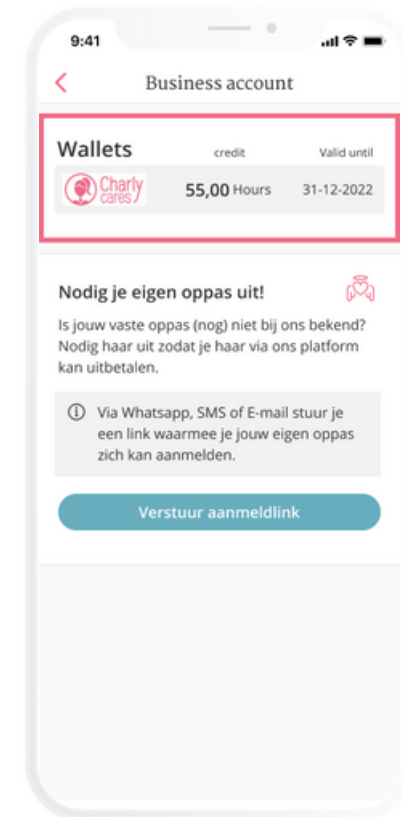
9:41

<

Business account

Wallets

credit

Valid until

Charly cares

55,00 Hours

31-12-2022

Nodig je eigen oppas uit!

Is jouw vaste oppas (nog) niet bij ons bekend? Nodig haar uit zodat je haar via ons platform kan uitbetalen.

Via Whatsapp, SMS of E-mail stuur je een link waarmee je jouw eigen oppas zich kan aanmelden.

Verstuur aanmeldlink